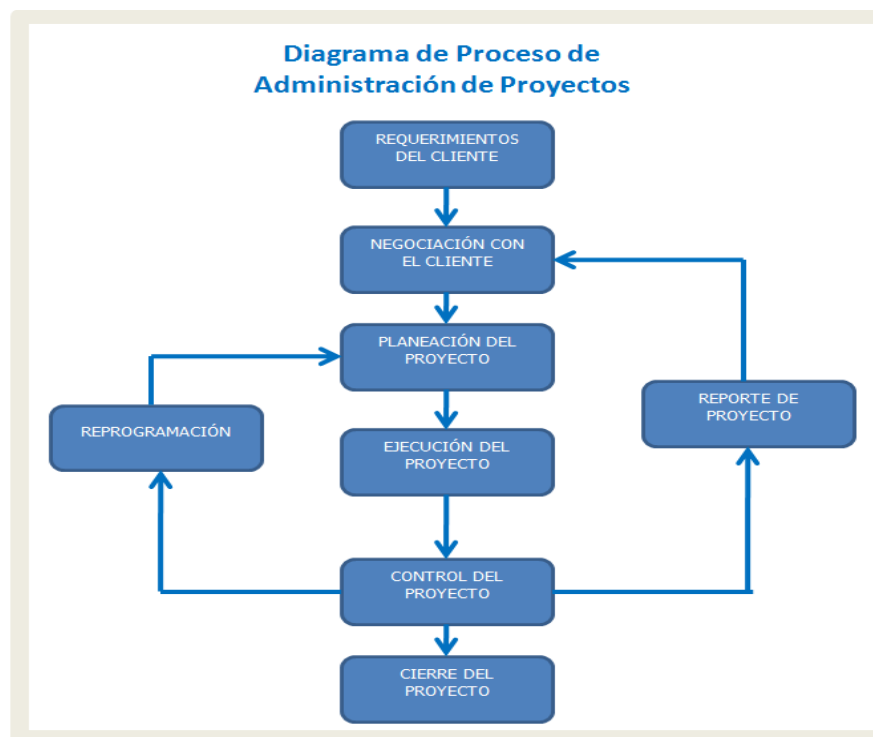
Diagrama de Proceso de Administración de Proyectos

REQUERIMIENTOS DEL CLIENTE

NEGOCIACIÓN CON EL CLIENTE

PLANEACIÓN DEL PROYECTO

REPROGRAMACIÓN

REPORTE DE PROYECTO

EJECUCIÓN DEL PROYECTO

CONTROL DEL PROYECTO

CIERRE DEL PROYECTO